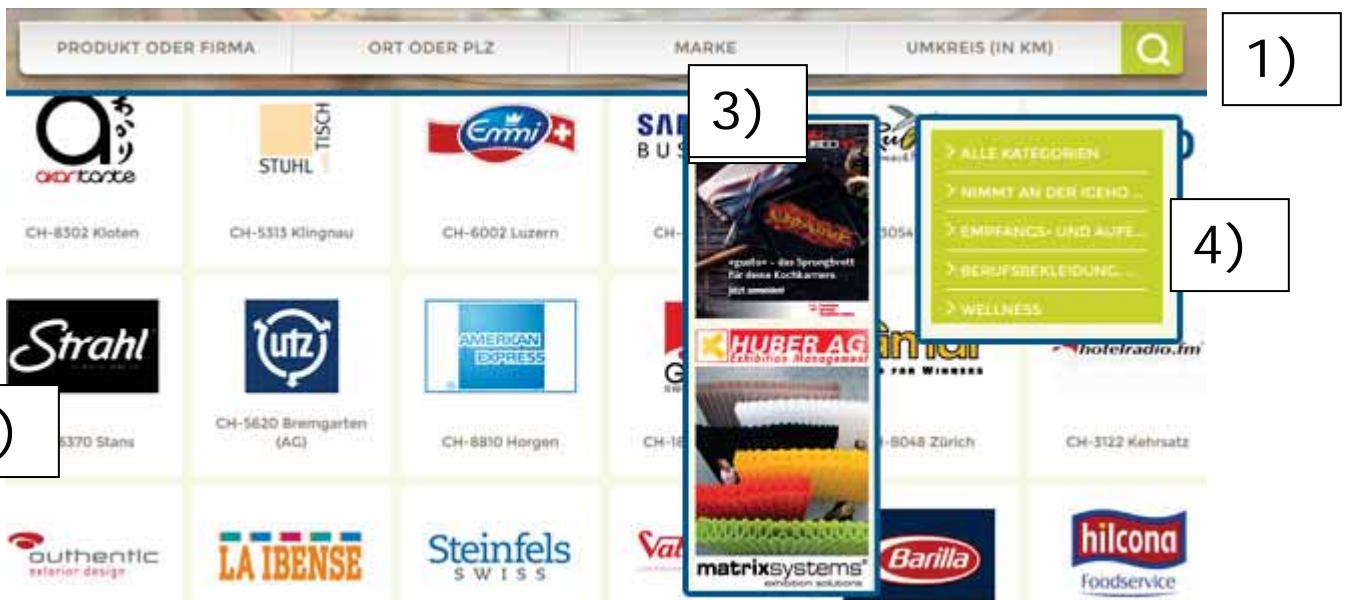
PRODUKT ODER FIRMA | ORT ODER PLZ | MARKE | UMKREIS (IN KM)

1)

3)

4)

akartonke

CH-8302 Kloten

STUHL TISCH

CH-5313 Klingnau

Emmi

CH-6002 Luzern

SA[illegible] BUS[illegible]

CH-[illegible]

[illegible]054

«gusto» – das Sprungbrett für deine Kochkarriere. Jetzt anmelden!

> ALLE KATEGORIEN

> NIMMT AN DER IGEHO ...

> EMPFANGS- UND AUFE...

> BERUFSBEKLEIDUNG ...

> WELLNESS

Strahl

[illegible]6370 Stans

)

utz

CH-5620 Bremgarten (AG)

AMERICAN EXPRESS

CH-8810 Horgen

G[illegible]

CH-1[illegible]

HUBER AG Exhibition Management

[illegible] FOR WINNERS

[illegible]-8048 Zürich

hotelradio.fm

CH-3122 Kehrsatz

outhentic exterior design

LA IBENSE

Steinfels SWISS

Val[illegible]

matrixsystems exhibition solutions

Barilla

hilcona Foodservice